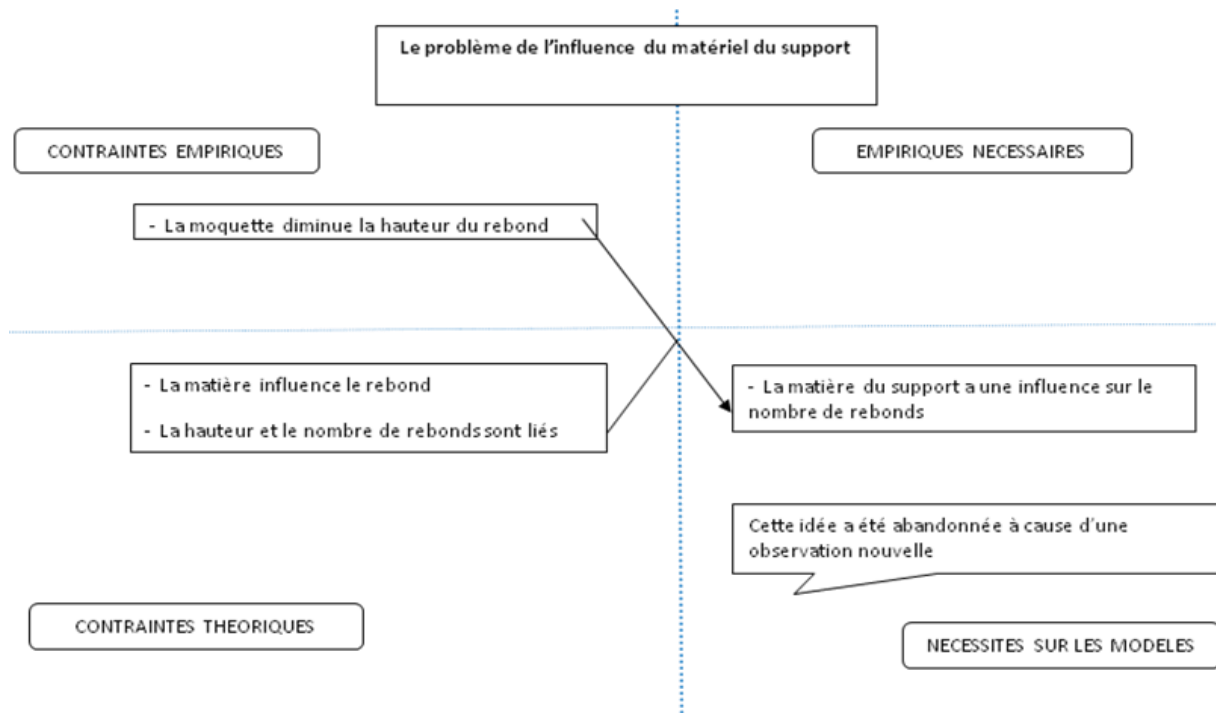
Le problème de l'influence du matériel du support

CONTRAINTES EMPIRIQUES

EMPIRIQUES NECESSAIRES

- La moquette diminue la hauteur du rebond

- La matière influence le rebond

- La hauteur et le nombre de rebonds sont liés

- La matière du support a une influence sur le nombre de rebonds

Cette idée a été abandonnée à cause d'une observation nouvelle

CONTRAINTES THEORIQUES

NECESSITES SUR LES MODELES